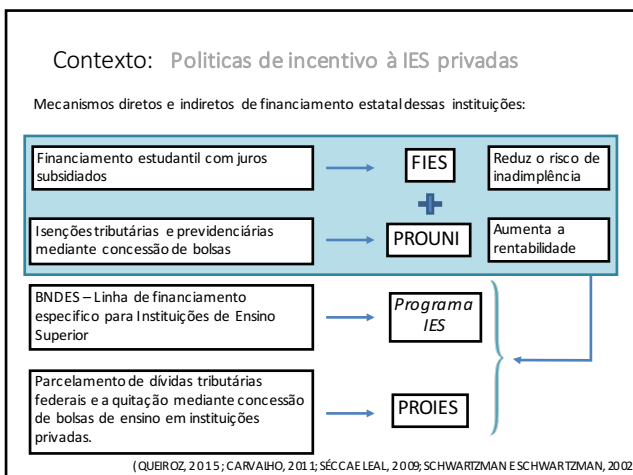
Contexto: Politicas de incentivo à IES privadas

Mecanismos diretos e indiretos de financiamento estatal dessas instituições:

Financiamento estudantil com juros subsidiados

FIES

Reduz o risco de inadimplência

Isenções tributárias e previdenciárias mediante concessão de bolsas

PROUNI

Aumenta a rentabilidade

BNDES – Linha de financiamento específico para Instituições de Ensino Superior

*Programa IES*

Parcelamento de dívidas tributárias federais e a quitação mediante concessão de bolsas de ensino em instituições privadas.

PROIES

(QUEIROZ, 2015; CARVALHO, 2011; SÉCCA E LEAL, 2009; SCHWARTZMAN E SCHWARTZMAN, 2002